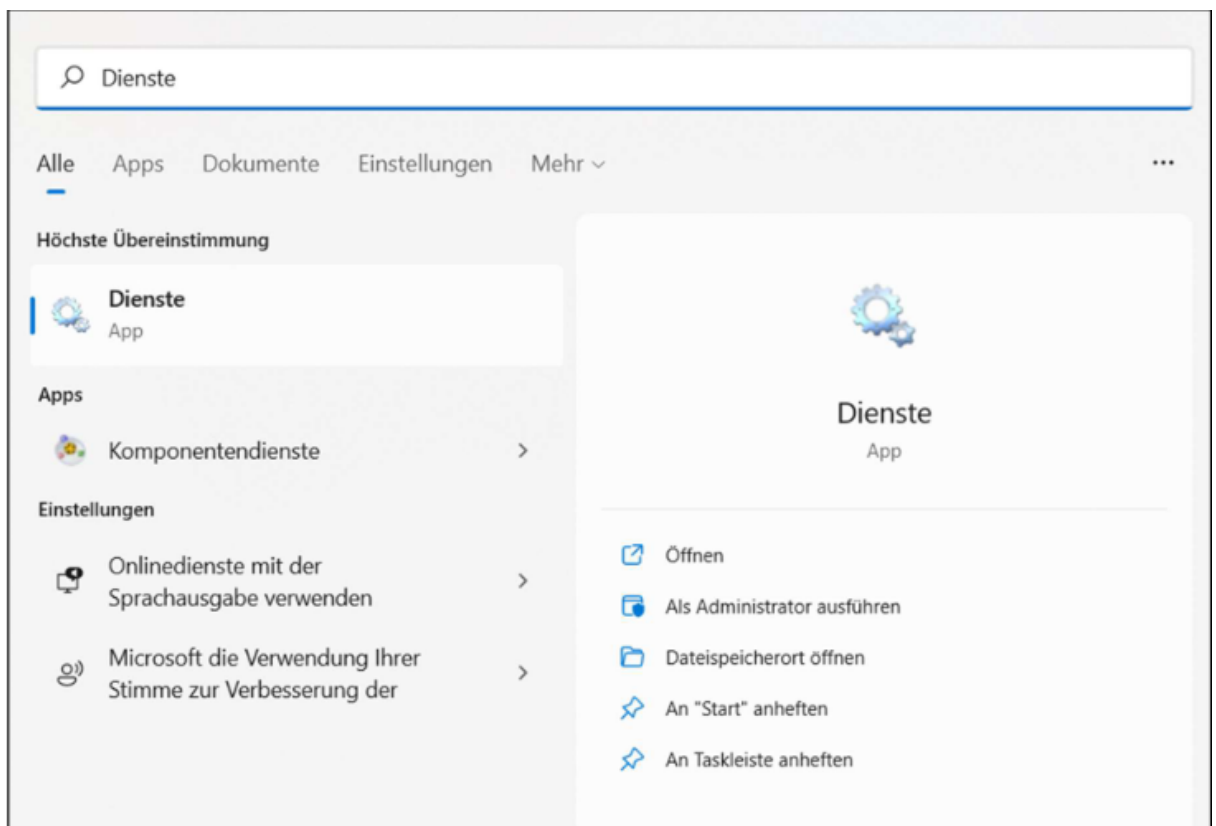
Dienste

Alle Apps Dokumente Einstellungen Mehr ⌄ ...

Höchste Übereinstimmung

Dienste
App

Apps

Komponentendienste >

Einstellungen

Onlinedienste mit der Sprachausgabe verwenden >

Microsoft die Verwendung Ihrer Stimme zur Verbesserung der >

Dienste
App

Öffnen

Als Administrator ausführen

Dateispeicherort öffnen

An "Start" anheften

An Taskleiste anheften